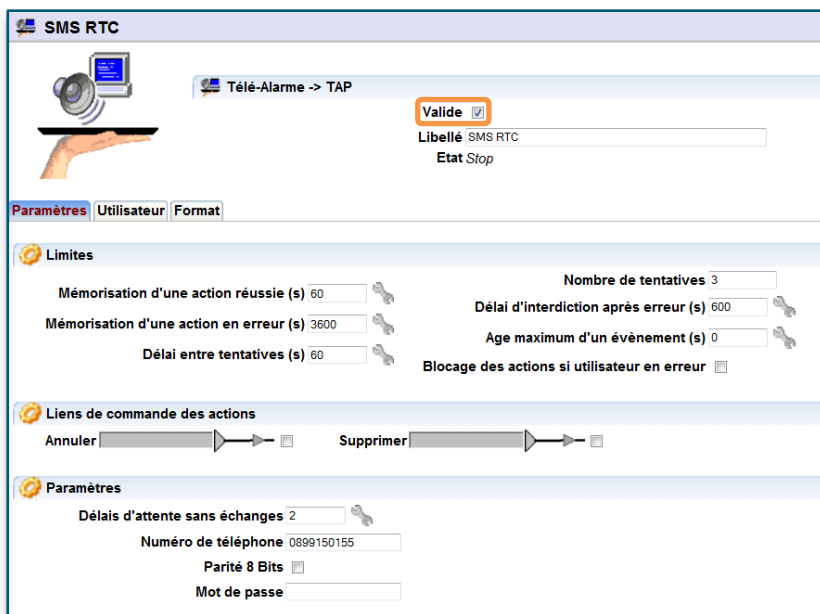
SMS RTC

Télé-Alarme -> TAP

Valide

Libellé SMS RTC

Etat Stop

Paramètres Utilisateur Format

Limites

Mémorisation d'une action réussie (s) 60

Mémorisation d'une action en erreur (s) 3600

Délai entre tentatives (s) 60

Nombre de tentatives 3

Délai d'interdiction après erreur (s) 600

Age maximum d'un évènement (s) 0

Blocage des actions si utilisateur en erreur

Liens de commande des actions

Annuler

Supprimer

Paramètres

Délais d'attente sans échanges 2

Numéro de téléphone 0899150155

Parité 8 Bits

Mot de passe